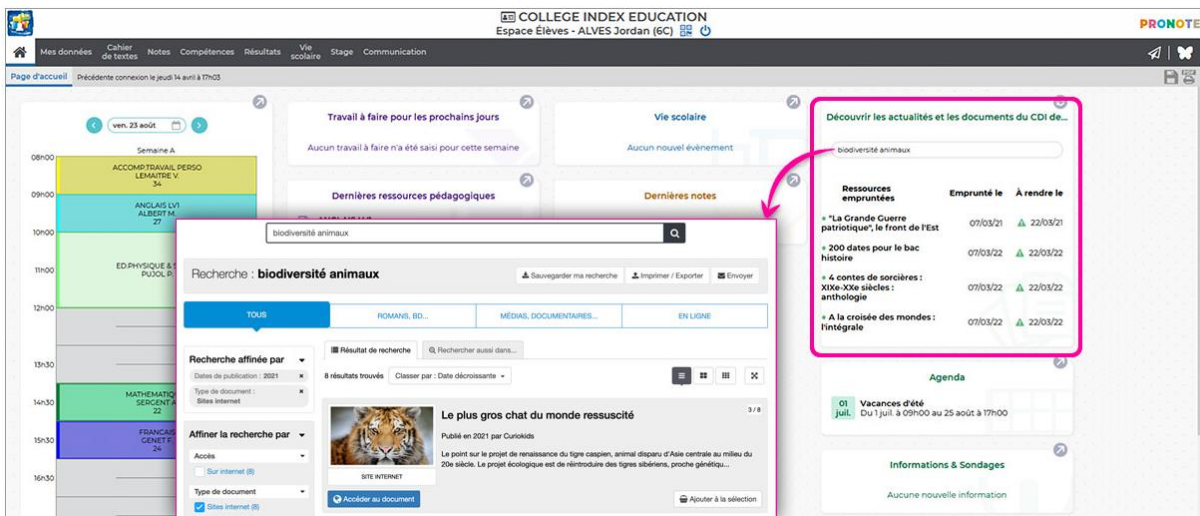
COLLEGE INDEX EDUCATION
Espace Élèves - ALVES Jordan (6C)

PRONOTE

Mes données Cahier de textes Notes Compétences Résultats Vie scolaire Stage Communication

Page d'accueil Précédente connexion le jeudi 14 avril à 17h03

ven. 23 août
Semaine A
08h00 ACCOMP.TRAVAIL PERSO LEMAITRE V. 34
09h00 ANGLAIS LV1 ALBERT M. 27
10h00
11h00 ED.PHYSIQUE & S PUJOL P.
12h00
13h30
14h30 MATHEMATIQ SERGENT A 22
15h30 FRANCAIS GENET F. 24
16h30

Travail à faire pour les prochains jours
Aucun travail à faire n'a été saisi pour cette semaine

Vie scolaire
Aucun nouvel évènement

Dernières ressources pédagogiques

Dernières notes

Découvrir les actualités et les documents du CDI de...
biodiversité animaux

| Ressources empruntées | Emprunté le | À rendre le |
|---|---|---|
| "La Grande Guerre patriotique", le front de l'Est | 07/03/21 | 22/03/21 |
| 200 dates pour le bac histoire | 07/03/22 | 22/03/22 |
| 4 contes de sorcières : XIXe-XXe siècles : anthologie | 07/03/22 | 22/03/22 |
| A la croisée des mondes : l'intégrale | 07/03/22 | 22/03/22 |

Agenda
01 juil. Vacances d'été
Du 1 juil. à 09h00 au 25 août à 17h00

Informations & Sondages
Aucune nouvelle information

biodiversité animaux

Recherche : biodiversité animaux
Sauvegarder ma recherche Imprimer / Exporter Envoyer

TOUS ROMANS, BD... MÉDIAS, DOCUMENTAIRES... EN LIGNE

Recherche affinée par
Dates de publication : 2021
Type de document : Sites internet

Affiner la recherche par
Accès
Sur internet (8)
Type de document
Sites internet (8)

Résultat de recherche Rechercher aussi dans...
8 résultats trouvés Classer par : Date décroissante

Le plus gros chat du monde ressuscité 3 / 8
Publié en 2021 par Curiokids
Le point sur le projet de renaissance du tigre caspien, animal disparu d'Asie centrale au milieu du 20e siècle. Le projet écologique est de réintroduire des tigres sibériens, proche génétiqu...
SITE INTERNET
Accéder au document Ajouter à la sélection